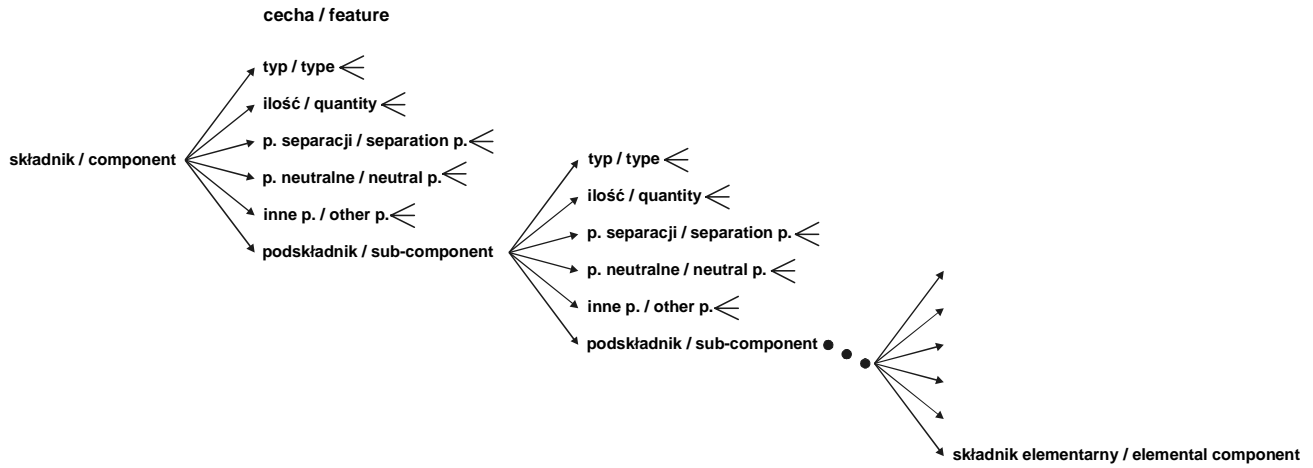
cecha / feature

składnik / component

typ / type

ilość / quantity

p. separacji / separation p.

p. neutralne / neutral p.

inne p. / other p.

podskładnik / sub-component

typ / type

ilość / quantity

p. separacji / separation p.

p. neutralne / neutral p.

inne p. / other p.

podskładnik / sub-component

składnik elementarny / elemental component